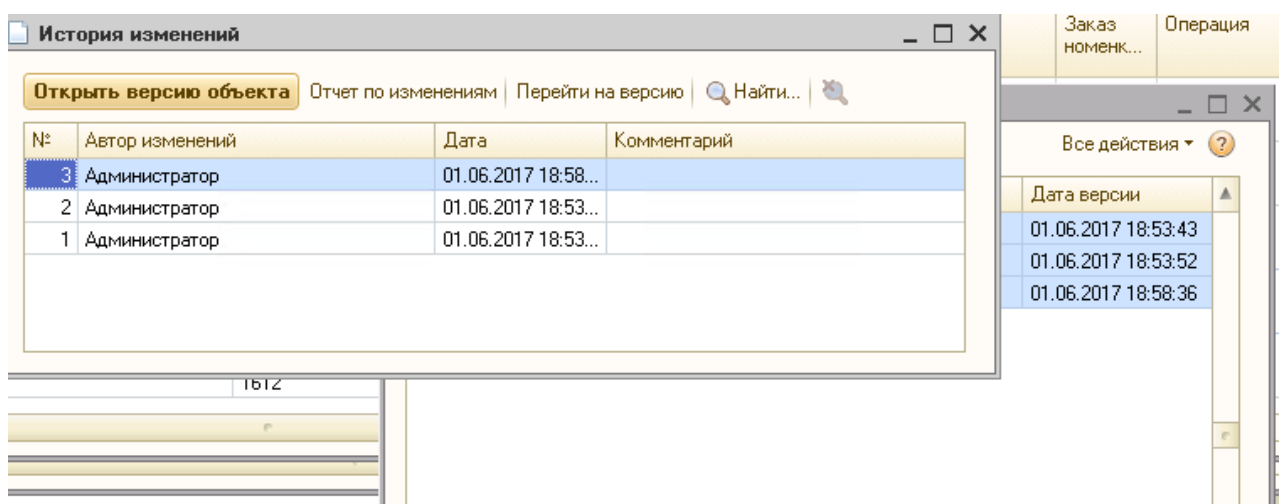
История изменений

Открыть версию объекта | Отчет по изменениям | Перейти на версию | Найти...

| № | Автор изменений | Дата | Комментарий |
|---|---|---|---|
| 3 | Администратор | 01.06.2017 18:58... | |
| 2 | Администратор | 01.06.2017 18:53... | |
| 1 | Администратор | 01.06.2017 18:53... | |

Заказ номенк...
Операция

Все действия ▾ ?

| Дата версии |
|---|
| 01.06.2017 18:53:43 |
| 01.06.2017 18:53:52 |
| 01.06.2017 18:58:36 |

1612